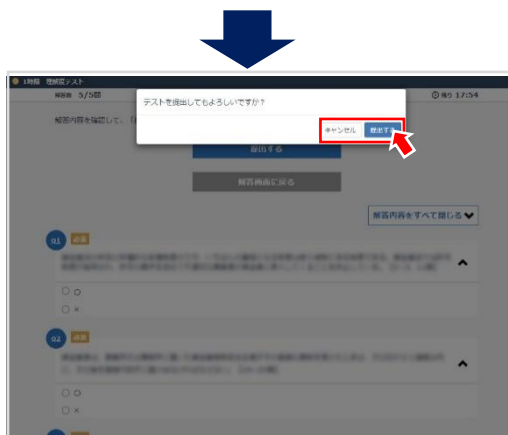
1時限 理解度テスト

解答数 5/5問

残り 17:54

テストを提出してもよろしいですか？

キャンセル

提出する

解答内容を確認して、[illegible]

提出する

解答画面に戻る

解答内容をすべて閉じる

Q1 必須

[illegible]

○

×

Q2 必須

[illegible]

○

×